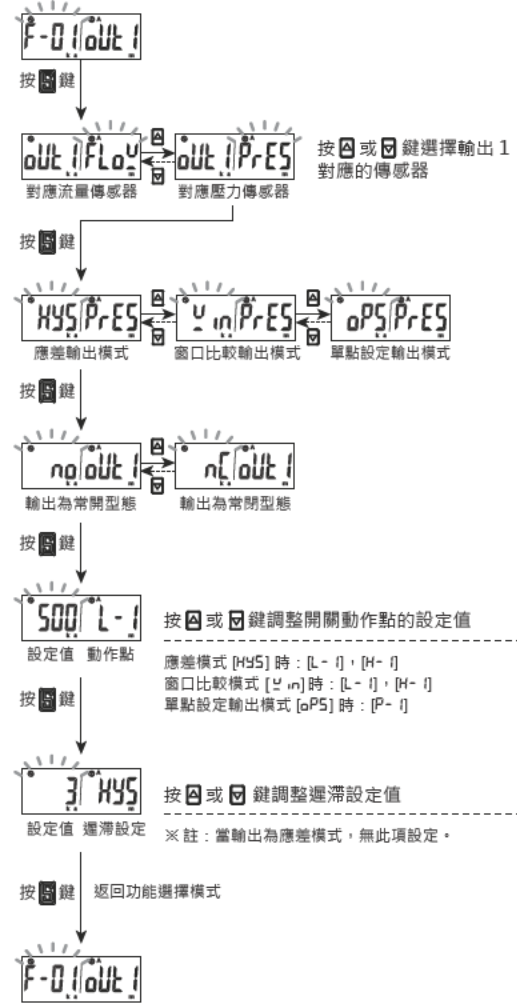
F-01 oUt 1

按 鍵

oUt 1 FLoW
對應流量傳感器

oUt 1 PrES
對應壓力傳感器

按 或 鍵選擇輸出 1 對應的傳感器

按 鍵

HYS PrES
應差輸出模式

Win PrES
窗口比較輸出模式

oPS PrES
單點設定輸出模式

按 鍵

no oUt 1
輸出為常開型態

nC oUt 1
輸出為常閉型態

按 鍵

500 L-1
設定值 動作點

按 或 鍵調整開關動作點的設定值

應差模式 [HYS] 時：[L- 1]，[H- 1]
窗口比較模式 [Win] 時：[L- 1]，[H- 1]
單點設定輸出模式 [oPS] 時：[P- 1]

按 鍵

3 HYS
設定值 遲滯設定

按 或 鍵調整遲滯設定值

※註：當輸出為應差模式，無此項設定。

按 鍵 返回功能選擇模式

F-01 oUt 1